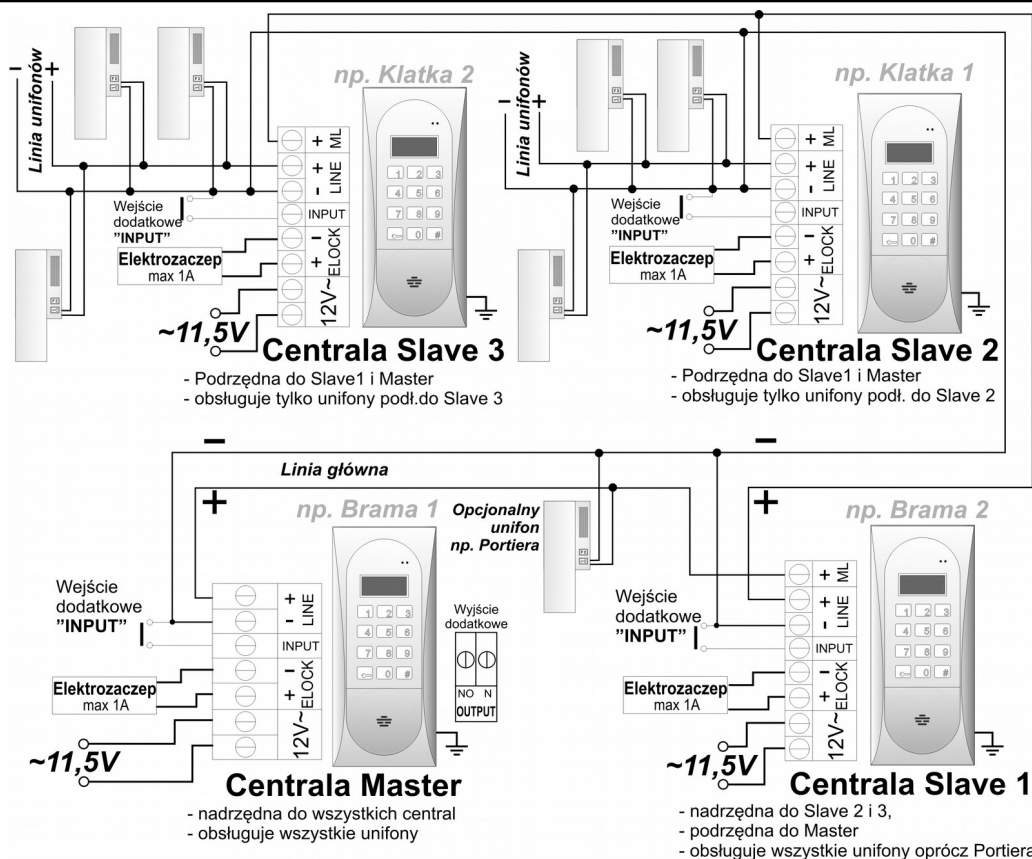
Linia unifonów
- +
np. Klatka 2
+ ML
+ LINE -
INPUT
Wejście dodatkowe "INPUT"
- ELOCK +
Elektrozaczep max 1A
12V~
1 2 3
4 5 6
7 8 9
0 #
~11,5V
Centrala Slave 3
- Podrzędna do Slave1 i Master
- obsługuje tylko unifony podł.do Slave 3

Linia unifonów
- +
np. Klatka 1
+ ML
+ LINE -
INPUT
Wejście dodatkowe "INPUT"
- ELOCK +
Elektrozaczep max 1A
12V~
1 2 3
4 5 6
7 8 9
0 #
~11,5V
Centrala Slave 2
- Podrzędna do Slave1 i Master
- obsługuje tylko unifony podł. do Slave 2

-
Linia główna
-
+
np. Brama 1
Opcjonalny unifon np. Portiera
Wejście dodatkowe "INPUT"
+ LINE -
INPUT
- ELOCK +
Elektrozaczep max 1A
12V~
1 2 3
4 5 6
7 8 9
0 #
Wyjście dodatkowe
NO N
OUTPUT
~11,5V
Centrala Master
- nadrzędna do wszystkich central
- obsługuje wszystkie unifony

+
np. Brama 2
Wejście dodatkowe "INPUT"
+ ML
+ LINE -
INPUT
- ELOCK +
Elektrozaczep max 1A
12V~
1 2 3
4 5 6
7 8 9
0 #
~11,5V
Centrala Slave 1
- nadrzędna do Slave 2 i 3,
- podrzędna do Master
- obsługuje wszystkie unifony oprócz Portiera